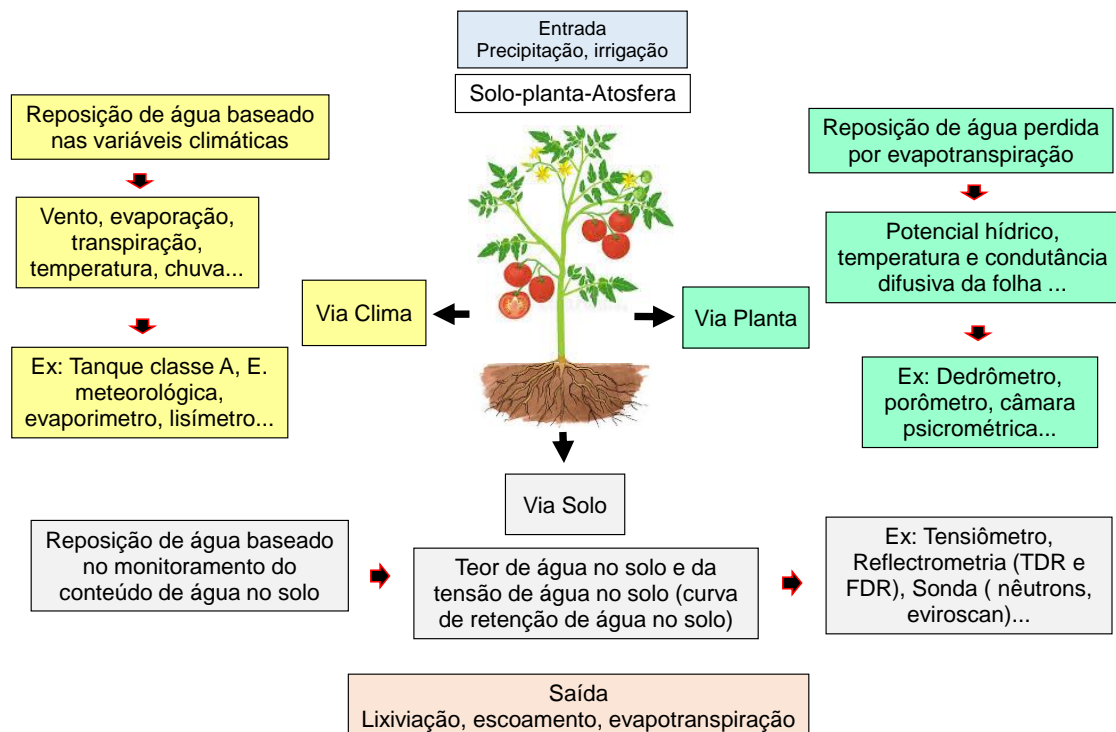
Entrada
Precipitação, irrigação

Solo-planta-Atosfera

Reposição de água baseado nas variáveis climáticas

Vento, evaporação, transpiração, temperatura, chuva...

Ex: Tanque classe A, E. meteorológica, evaporimetro, lisímetro...

Via Clima

Via Planta

Reposição de água perdida por evapotranspiração

Potencial hídrico, temperatura e condutância difusiva da folha ...

Ex: Dedrômetro, porômetro, câmara psicrométrica...

Via Solo

Reposição de água baseado no monitoramento do conteúdo de água no solo

Teor de água no solo e da tensão de água no solo (curva de retenção de água no solo)

Ex: Tensiômetro, Reflectrometria (TDR e FDR), Sonda ( nêutrons, eviroscan)...

Saída
Lixiviação, escoamento, evapotranspiração